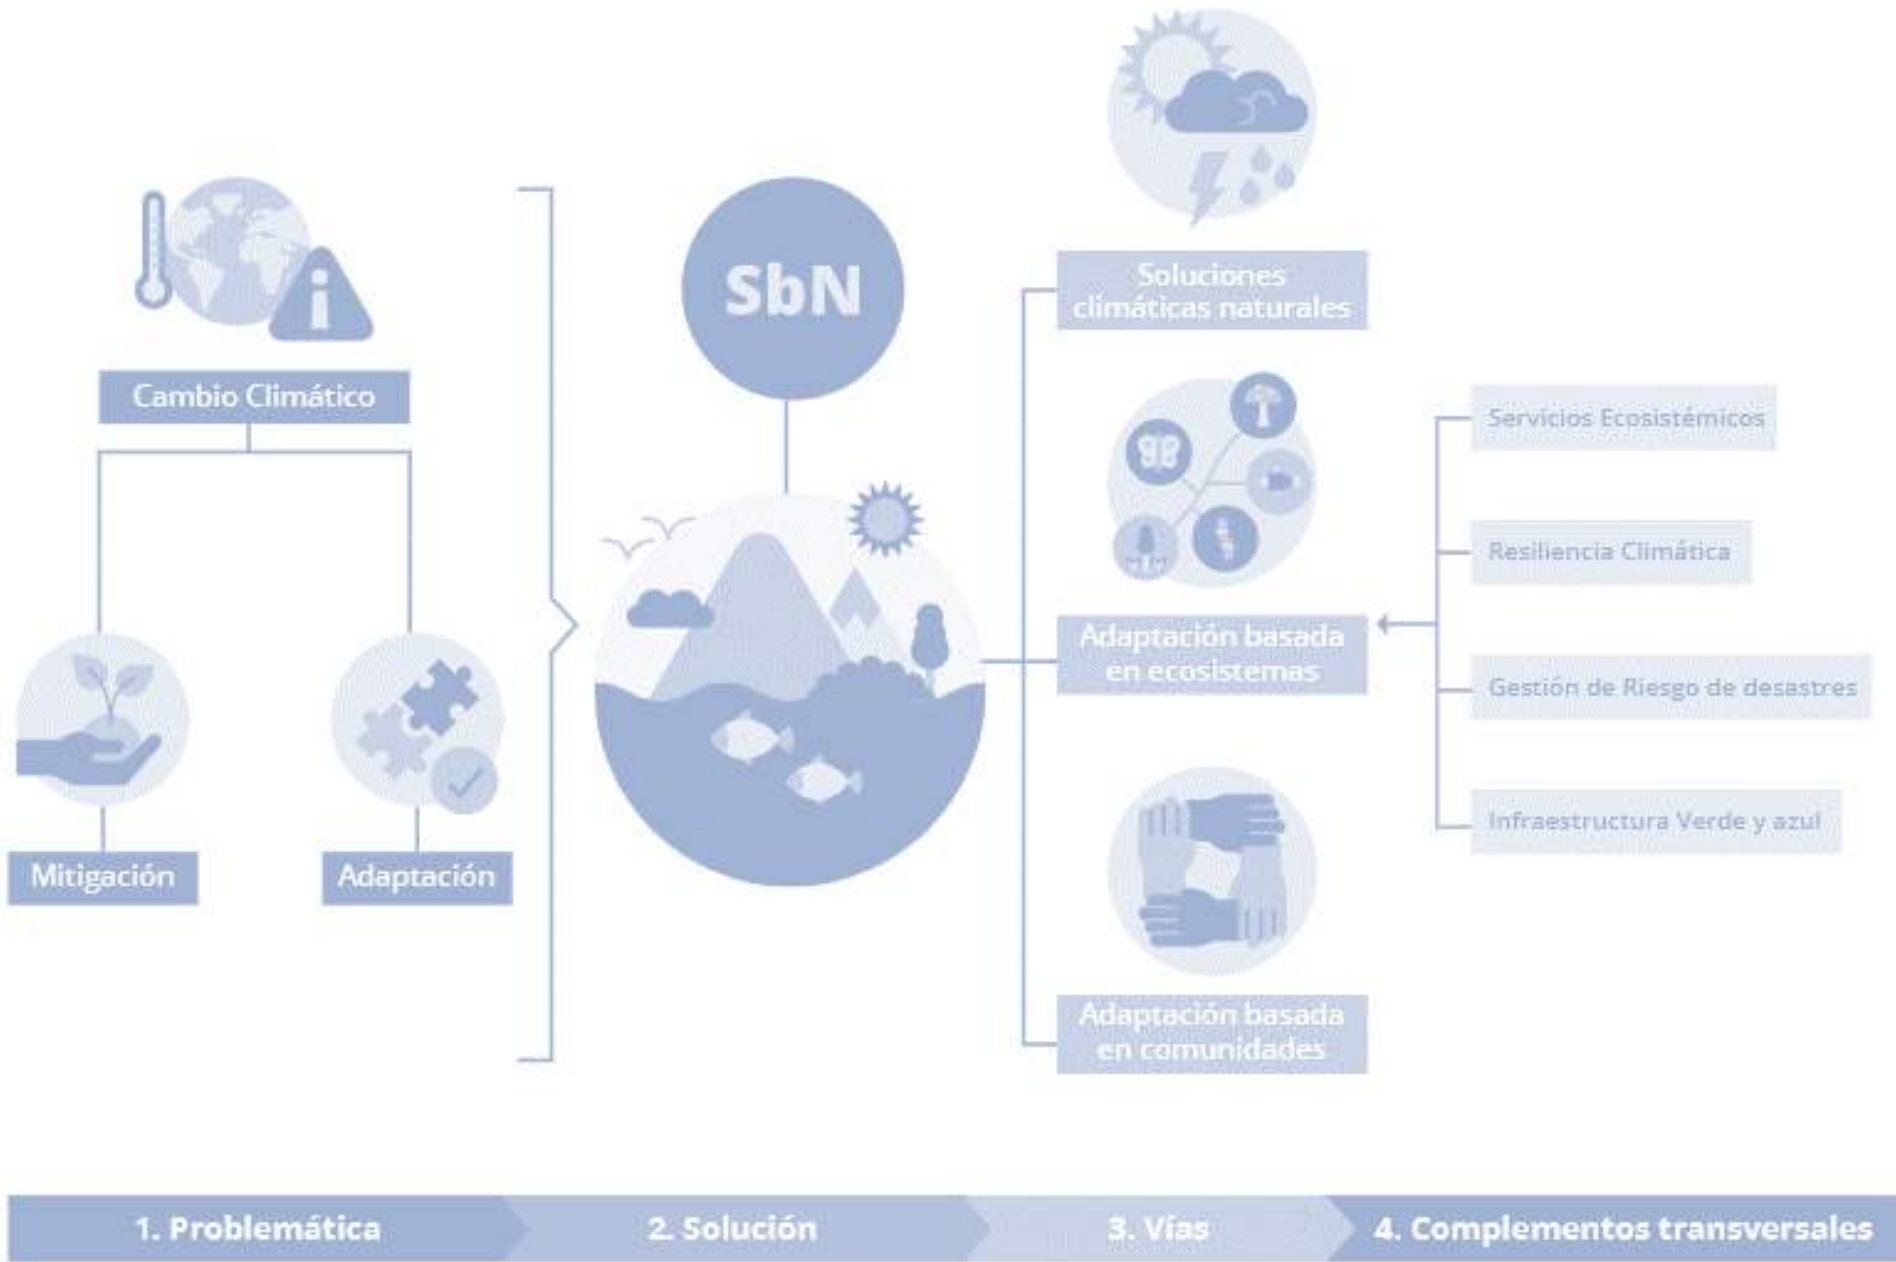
Cambio Climático

Mitigación

Adaptación

SbN

Soluciones climáticas naturales

Adaptación basada en ecosistemas

Adaptación basada en comunidades

Servicios Ecosistémicos

Resiliencia Climática

Gestión de Riesgo de desastres

Infraestructura Verde y azul

1. Problemática

2. Solución

3. Vías

4. Complementos transversales